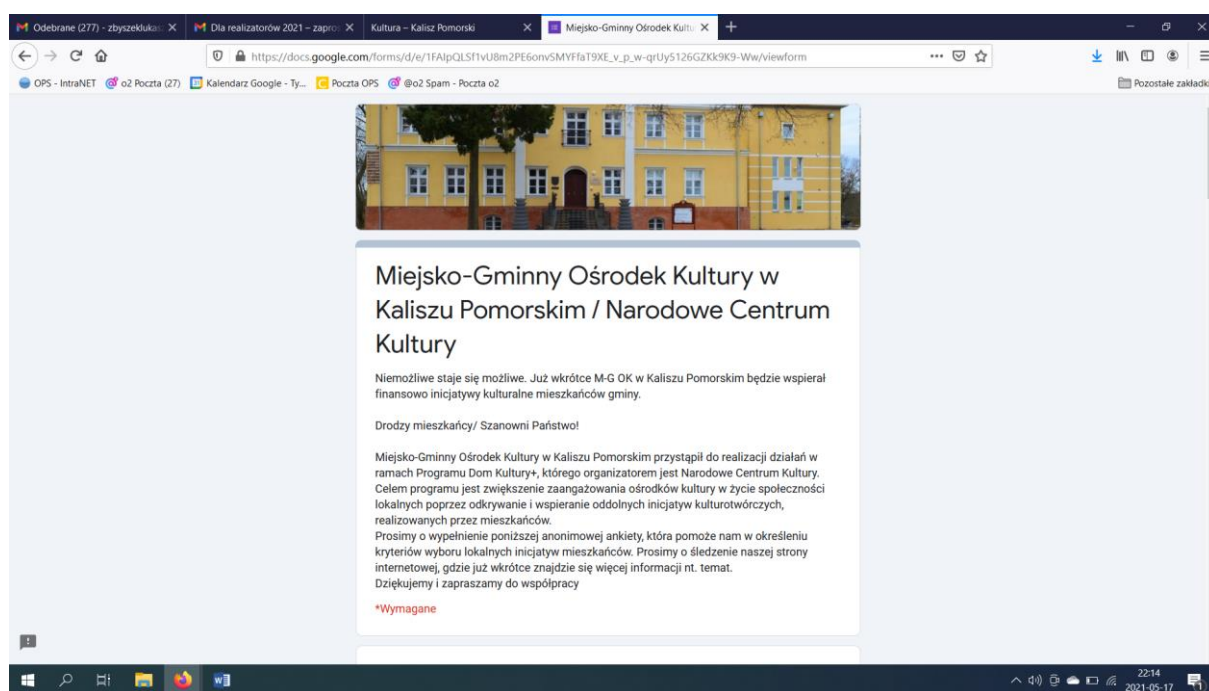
Odebrane (277) - zbyszeklukas ×
Dla realizatorów 2021 – zapro ×
Kultura – Kalisz Pomorski ×
Miejsko-Gminny Ośrodek Kultu ×
+

https://docs.google.com/forms/d/e/1FAIpQLSf1vU8m2PE6onvSMYFfaT9XE_v_p_w-qrUy5126GZKk9K9-Ww/viewform

OPS - IntraNET
o2 Poczta (27)
Kalendarz Google - Ty...
Poczta OPS
@o2 Spam - Poczta o2
Pozostałe zakładki

Miejsko-Gminny Ośrodek Kultury w Kaliszu Pomorskim / Narodowe Centrum Kultury

Niemożliwe staje się możliwe. Już wkrótce M-G OK w Kaliszu Pomorskim będzie wspierał finansowo inicjatywy kulturalne mieszkańców gminy.

Drodzy mieszkańcy/ Szanowni Państwo!

Miejsko-Gminny Ośrodek Kultury w Kaliszu Pomorskim przystąpił do realizacji działań w ramach Programu Dom Kultury+, którego organizatorem jest Narodowe Centrum Kultury. Celem programu jest zwiększenie zaangażowania ośrodków kultury w życie społeczności lokalnych poprzez odkrywanie i wspieranie oddolnych inicjatyw kulturotwórczych, realizowanych przez mieszkańców.
Prosimy o wypełnienie poniższej anonimowej ankiety, która pomoże nam w określeniu kryteriów wyboru lokalnych inicjatyw mieszkańców. Prosimy o śledzenie naszej strony internetowej, gdzie już wkrótce znajdzie się więcej informacji nt. temat.
Dziękujemy i zapraszamy do współpracy

*Wymagane

22:14
2021-05-17